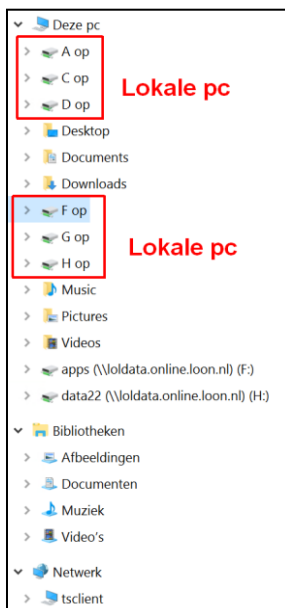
Deze pc
A op
C op
D op
Lokale pc
Desktop
Documents
Downloads
F op
G op
H op
Lokale pc
Music
Pictures
Videos
apps (\\loldata.online.loon.nl) (F:)
data22 (\\loldata.online.loon.nl) (H:)
Bibliotheken
Afbeeldingen
Documenten
Muziek
Video's
Netwerk
tsclient